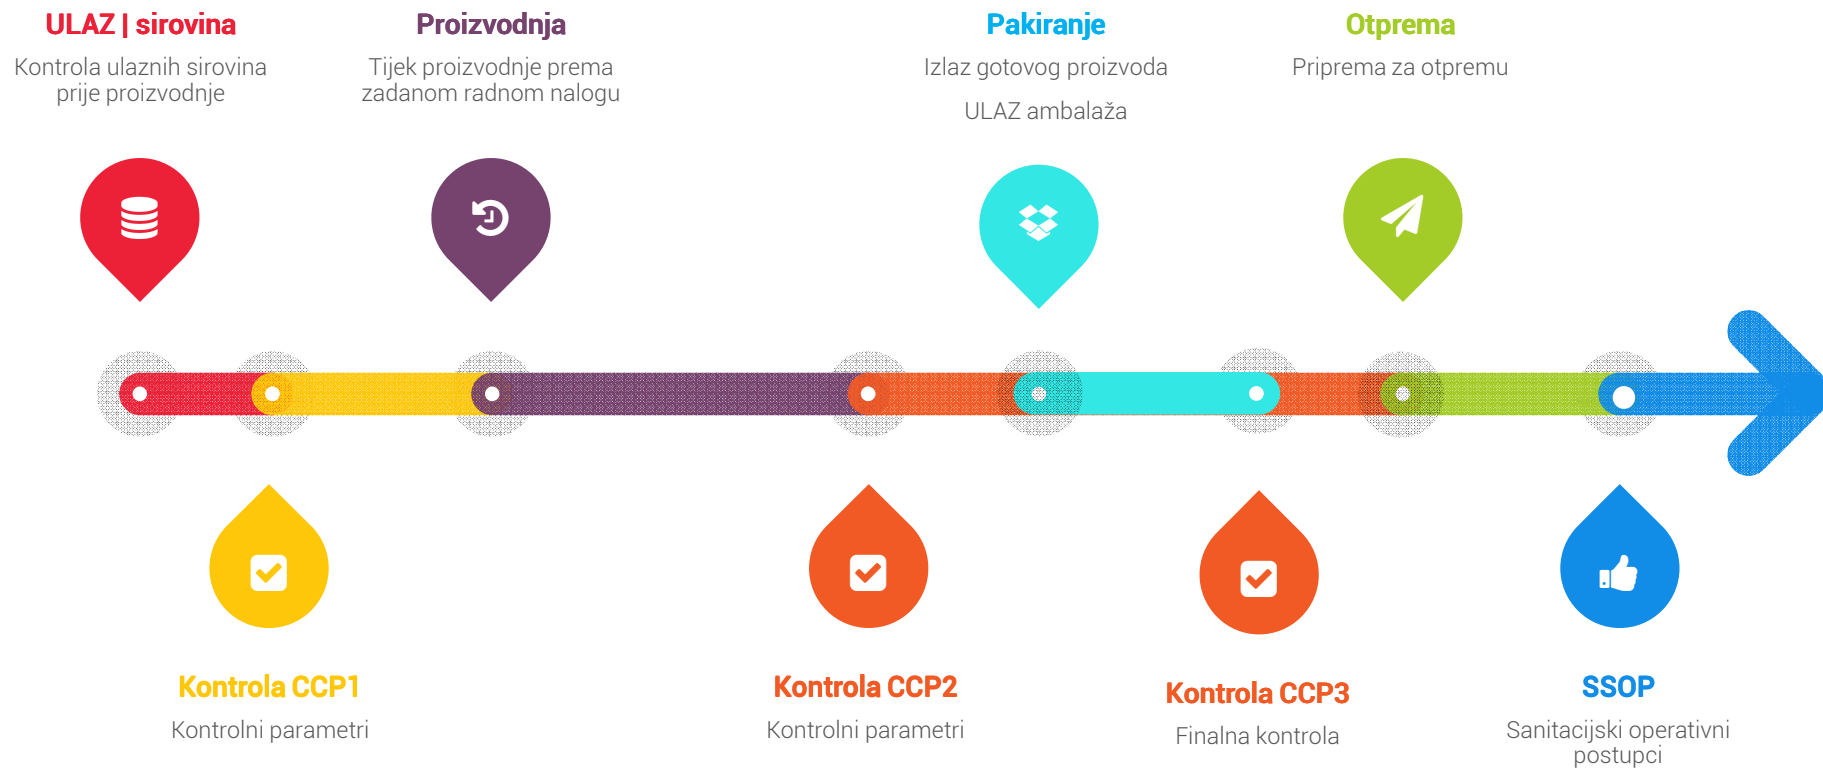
ULAZ | sirovina
Kontrola ulaznih sirovina prije proizvodnje

Proizvodnja
Tijek proizvodnje prema zadanom radnom nalogu

Pakiranje
Izlaz gotovog proizvoda

ULAZ ambalaža

Otprema
Priprema za otpremu

Kontrola CCP1
Kontrolni parametri

Kontrola CCP2
Kontrolni parametri

Kontrola CCP3
Finalna kontrola

SSOP
Sanitacijski operativni postupci